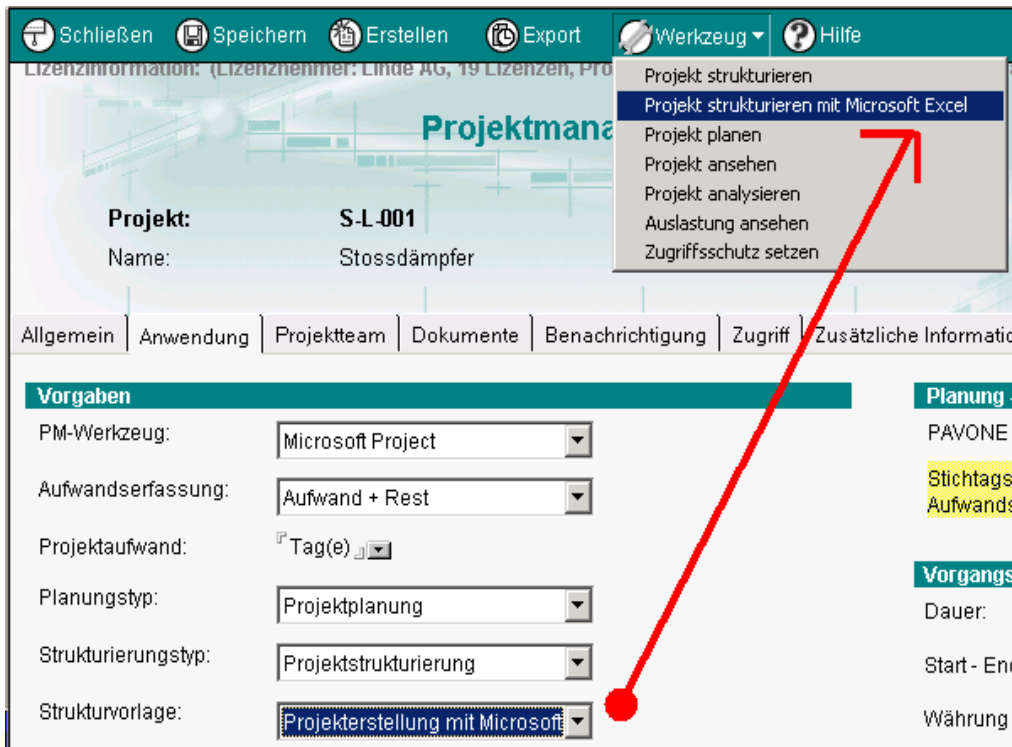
Schließen Speichern Erstellen Export Werkzeug Hilfe

Lizenzinformation: (Lizenznehmer: Linde AG, 19 Lizenzen, Pro

Projekt strukturieren
Projekt strukturieren mit Microsoft Excel
Projekt planen
Projekt ansehen
Projekt analysieren
Auslastung ansehen
Zugriffsschutz setzen

Projektmana

Projekt: S-L-001
Name: Stossdämpfer

Allgemein | Anwendung | Projektteam | Dokumente | Benachrichtigung | Zugriff | Zusätzliche Informatio

Vorgaben
PM-Werkzeug: Microsoft Project
Aufwandserfassung: Aufwand + Rest
Projektaufwand: Tag(e)
Planungstyp: Projektplanung
Strukturierungstyp: Projektstrukturierung
Strukturvorlage: Projekterstellung mit Microsoft

Planung -
PAVONE
Stichtags
Aufwands

Vorgangs
Dauer:
Start - En
Währung